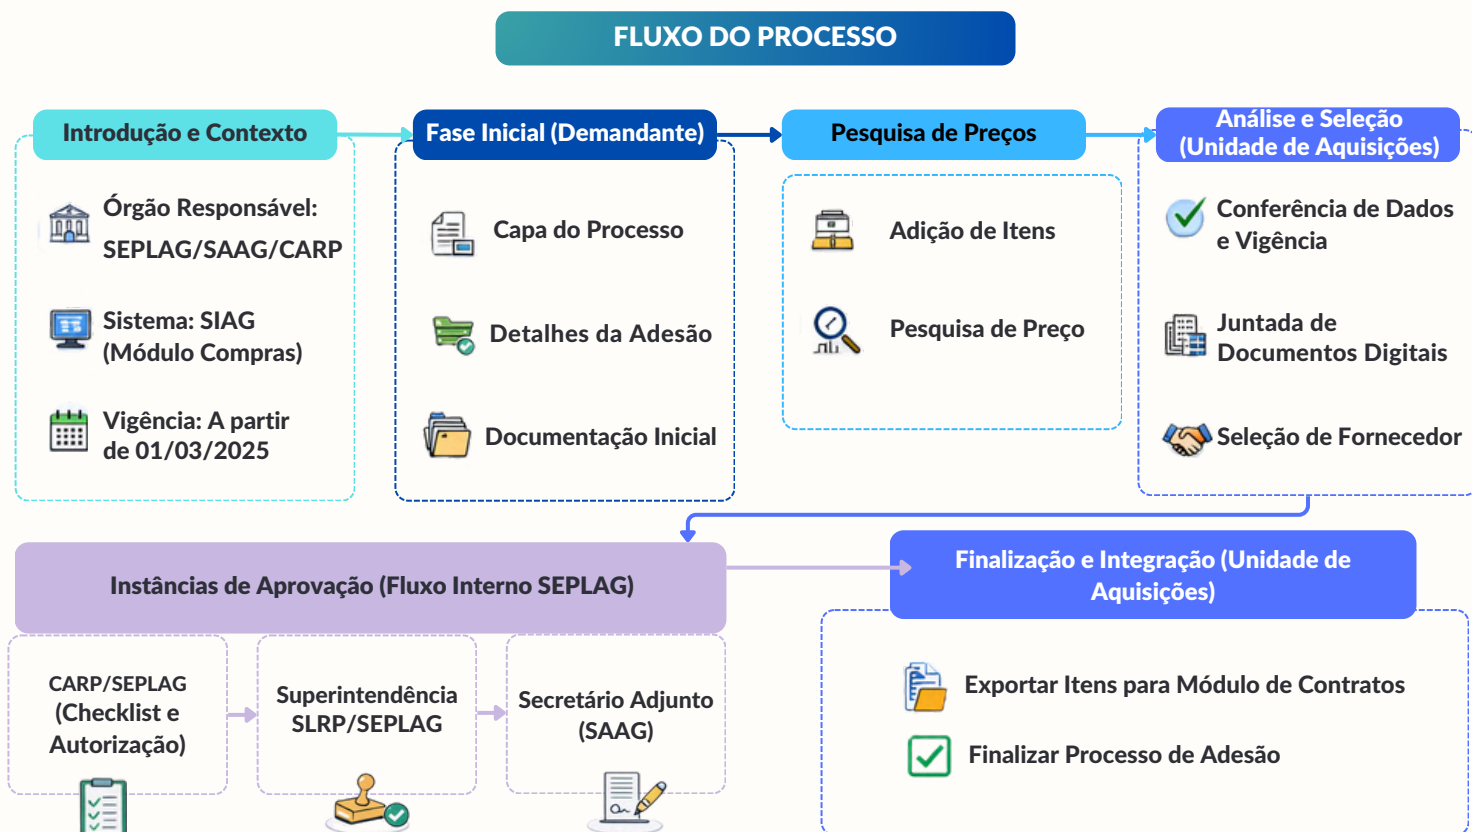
FLUXO DO PROCESSO

Introdução e Contexto

Órgão Responsável: SEPLAG/SAAG/CARP

Sistema: SIAG (Módulo Compras)

Vigência: A partir de 01/03/2025

Fase Inicial (Demandante)

Capa do Processo

Detalhes da Adesão

Documentação Inicial

Pesquisa de Preços

Adição de Itens

Pesquisa de Preço

Análise e Seleção (Unidade de Aquisições)

Conferência de Dados e Vigência

Juntada de Documentos Digitais

Seleção de Fornecedor

Instâncias de Aprovação (Fluxo Interno SEPLAG)

CARP/SEPLAG (Checklist e Autorização)

Superintendência SLRP/SEPLAG

Secretário Adjunto (SAAG)

Finalização e Integração (Unidade de Aquisições)

Exportar Itens para Módulo de Contratos

Finalizar Processo de Adesão